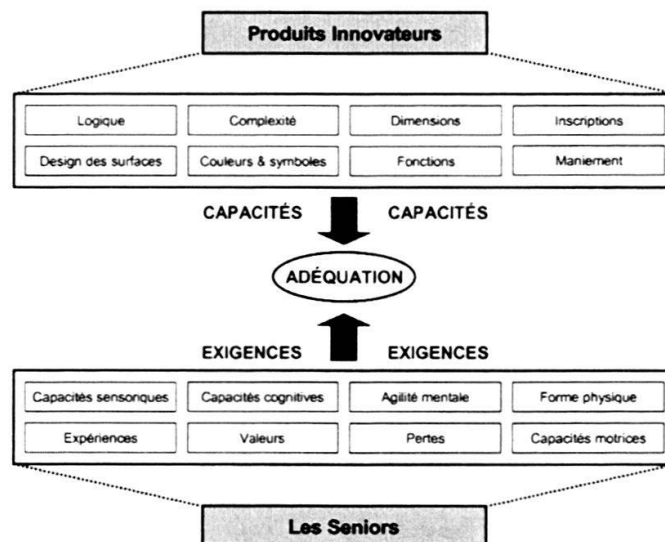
Produits Innovateurs

| Logique | Complexité | Dimensions | Inscriptions |
|---|---|---|---|
| Design des surfaces | Couleurs & symboles | Fonctions | Maniement |

CAPACITÉS CAPACITÉS

ADÉQUATION

EXIGENCES EXIGENCES

| Capacités sensorıques | Capacités cognitives | Agilité mentale | Forme physique |
|---|---|---|---|
| Expériences | Valeurs | Pertes | Capacités motrices |

Les Seniors